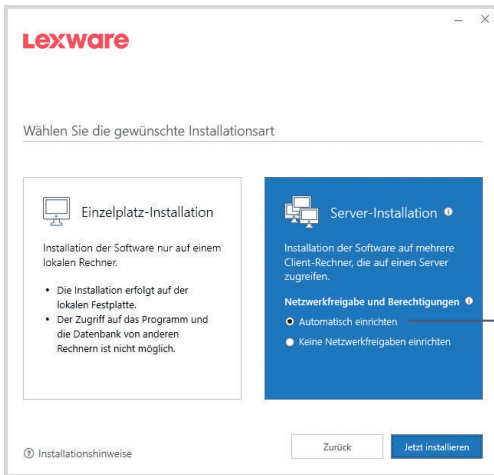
Lexware

Wählen Sie die gewünschte Installationsart

Einzelplatz-Installation

Installation der Software nur auf einem lokalen Rechner.

- Die Installation erfolgt auf der lokalen Festplatte.
- Der Zugriff auf das Programm und die Datenbank von anderen Rechnern ist nicht möglich.

Server-Installation

Installation der Software auf mehrere Client-Rechner, die auf einen Server zugreifen.

Netzwerkfreigabe und Berechtigungen

Automatisch einrichten

Keine Netzwerkfreigaben einrichten

Installationshinweise

Zurück

Jetzt installieren